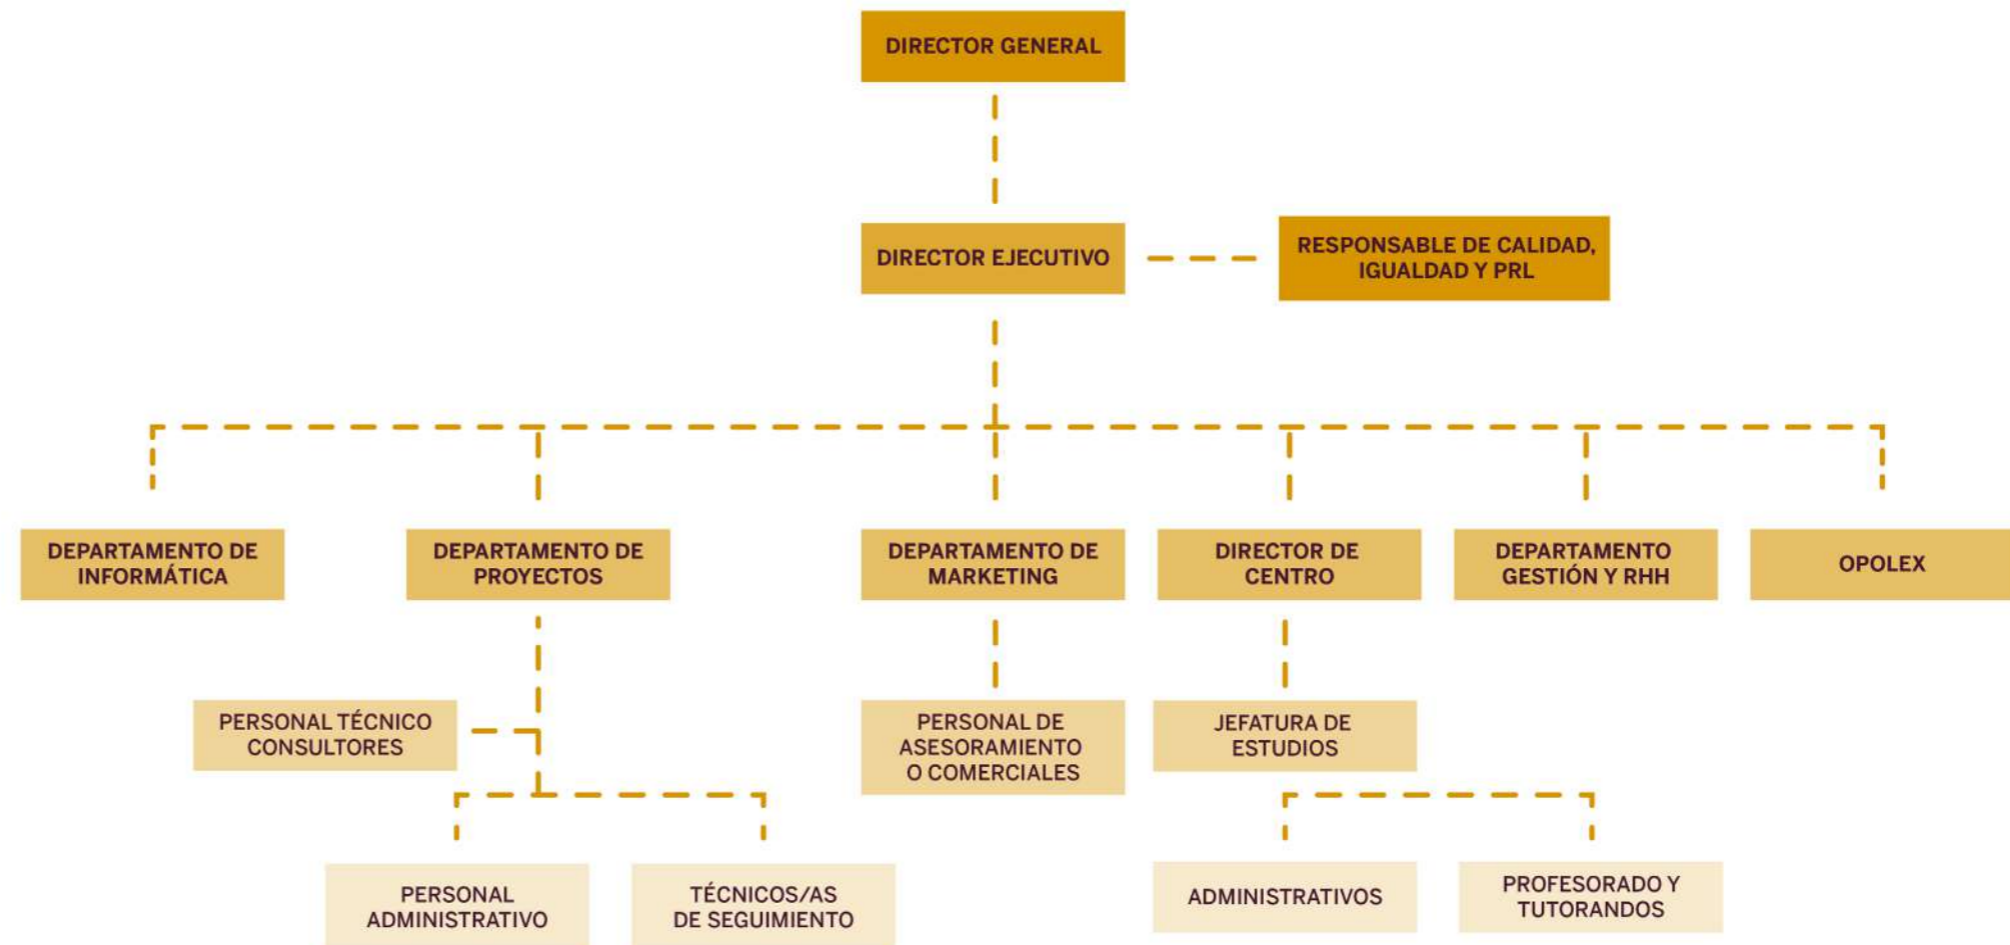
DIRECTOR GENERAL

DIRECTOR EJECUTIVO

RESPONSABLE DE CALIDAD, IGUALDAD Y PRL

DEPARTAMENTO DE INFORMÁTICA

DEPARTAMENTO DE PROYECTOS

DEPARTAMENTO DE MARKETING

DIRECTOR DE CENTRO

DEPARTAMENTO GESTIÓN Y RHH

OPOLEX

PERSONAL TÉCNICO CONSULTORES

PERSONAL DE ASESORAMIENTO O COMERCIALES

JEFATURA DE ESTUDIOS

PERSONAL ADMINISTRATIVO

TÉCNICOS/AS DE SEGUIMIENTO

ADMINISTRATIVOS

PROFESORADO Y TUTORANDOS